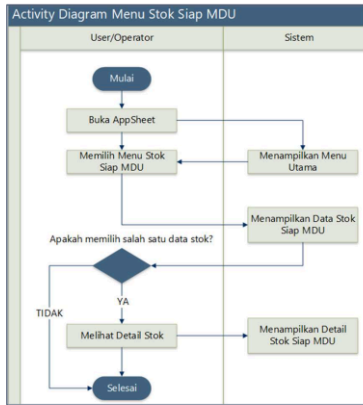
Activity Diagram Menu Stok Siap MDU

User/Operator

Sistem

Mulai

Buka AppSheet

Memilih Menu Stok Siap MDU

Menampilkan Menu Utama

Menampilkan Data Stok Siap MDU

Apakah memilih salah satu data stok?

TIDAK

YA

Melihat Detail Stok

Menampilkan Detail Stok Siap MDU

Selesai